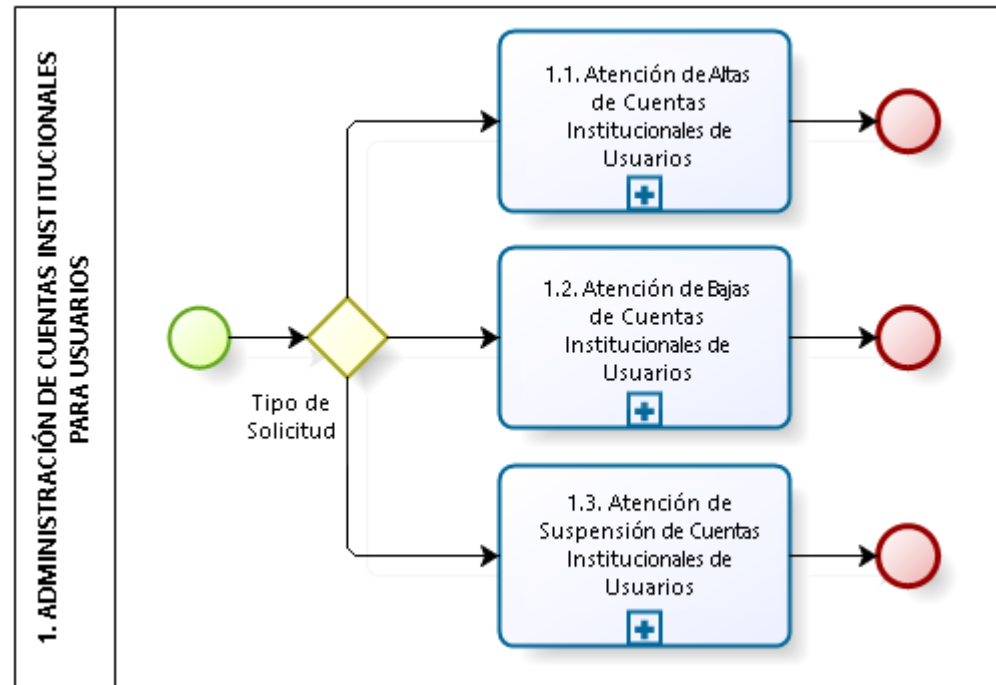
1. ADMINISTRACIÓN DE CUENTAS INSTITUCIONALES PARA USUARIOS

1.1. Atención de Altas de Cuentas Institucionales de Usuarios

1.2. Atención de Bajas de Cuentas Institucionales de Usuarios

Tipo de Solicitud

1.3. Atención de Suspensión de Cuentas Institucionales de Usuarios